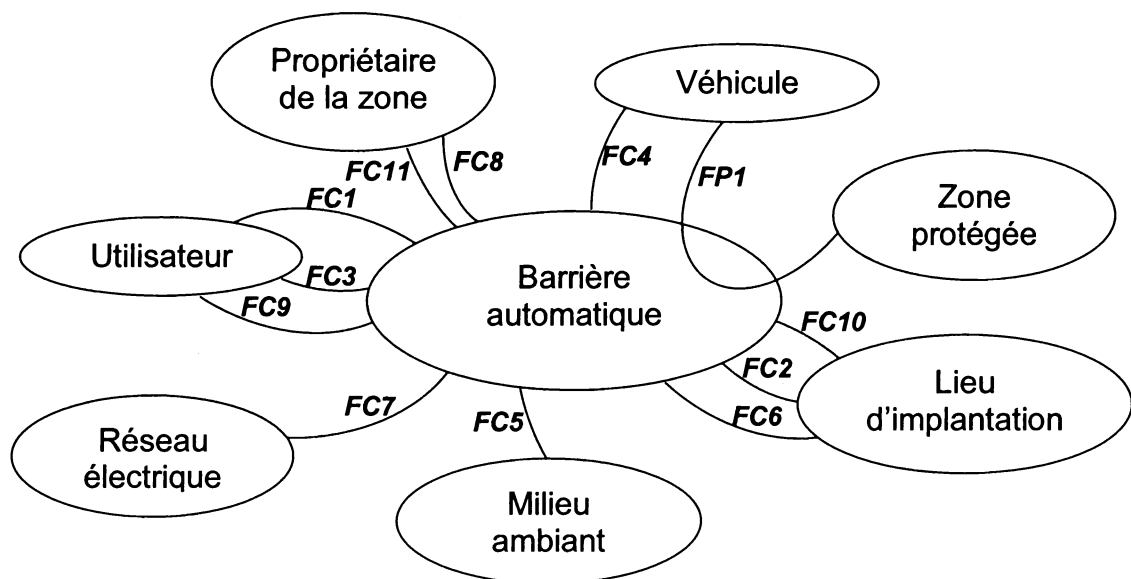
Propriétaire de la zone

Véhicule

FC11

FC8

FC4

FP1

FC1

Zone protégée

Utilisateur

FC3

Barrière automatique

FC9

FC10

FC2

Lieu d'implantation

FC6

FC7

FC5

Réseau électrique

Milieu ambiant